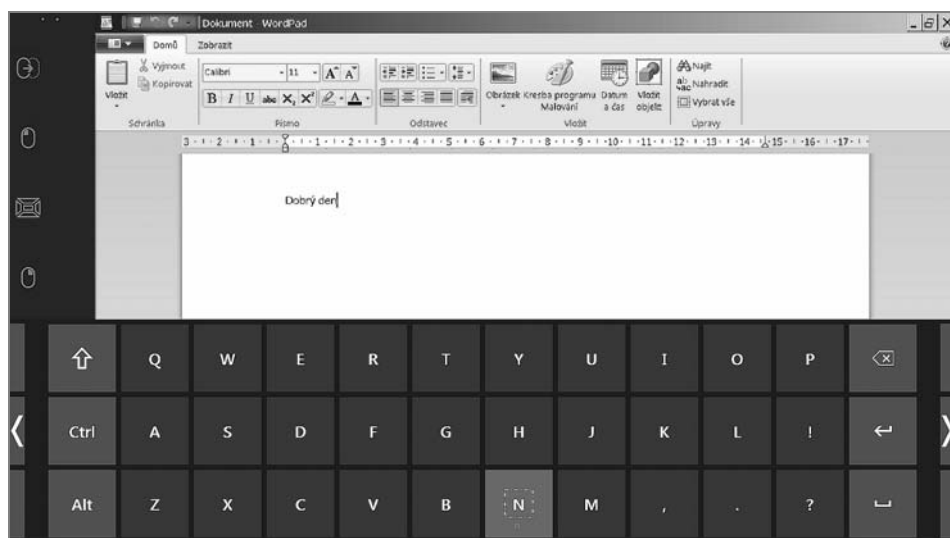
Dokument - WordPad

Domů Zobrazit

Vložit Vyjmout Kopírovat Schránka

Calibri 11 $A^{\hat{}}$ $A^{\check{}}$
B I U abc $X_2$ $X^2$
Písmo

Odstavec

Obrázek Kresba programu Malování Datum a čas Vložit objekt
Vložit

Najít Nahradit Vybrat vše
Úpravy

3 · 2 · 1 · 1 · 2 · 3 · 4 · 5 · 6 · 7 · 8 · 9 · 10 · 11 · 12 · 13 · 14 · 15 · 16 · 17

Dobrý den

Q W E R T Y U I O P

Ctrl A S D F G H J K L !

Alt Z X C V B N M , . ?